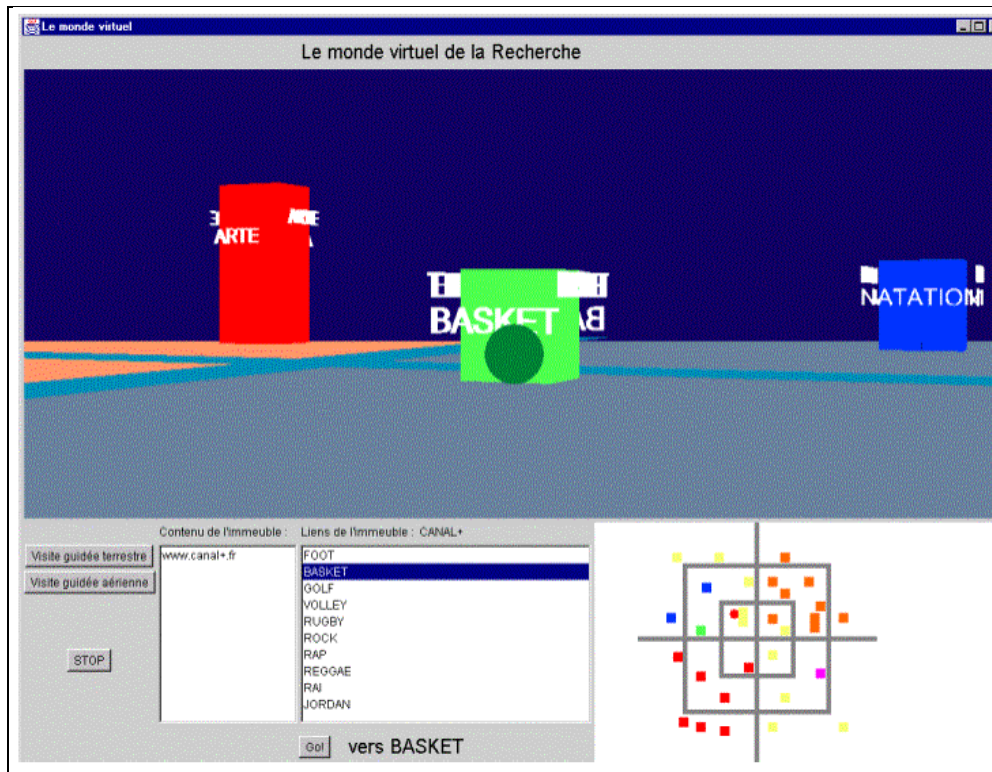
Le monde virtuel

Le monde virtuel de la Recherche

ARTE

BASKET

NATATION

Contenu de l'immeuble :

Liens de l'immeuble : CANAL+

Visite guidée terrestre

Visite guidée aérienne

STOP

www.canal+.fr

FOOT
BASKET
GOLF
VOLLEY
RUGBY
ROCK
RAP
REGGAE
RAI
JORDAN

Go!

vers BASKET